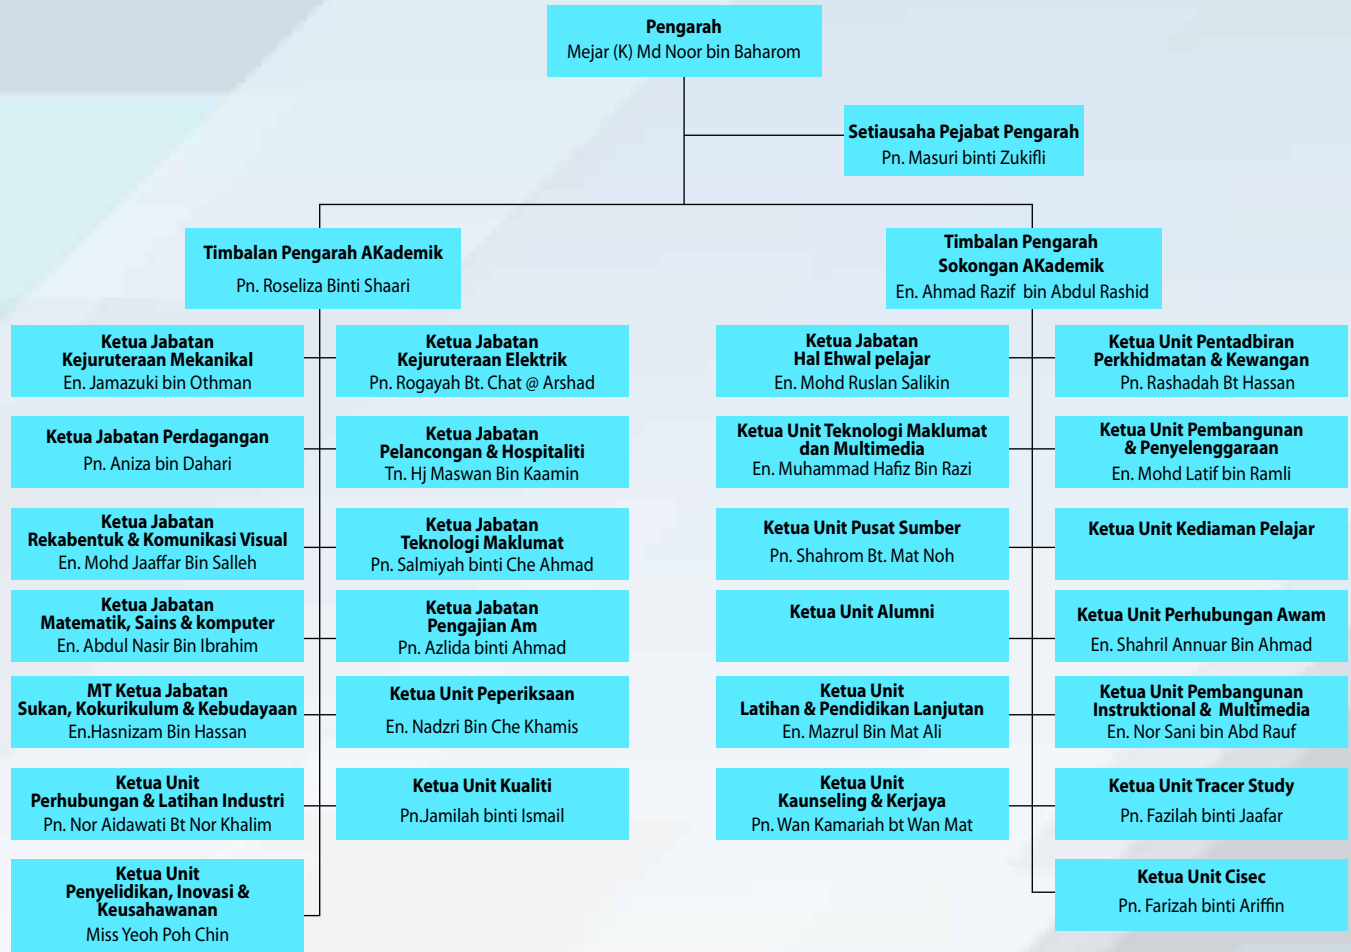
Pengarah
Mejar (K) Md Noor bin Baharom

Setiausaha Pejabat Pengarah
Pn. Masuri binti Zukifli

Timbalan Pengarah AKademik
Pn. Roseliza Binti Shaari

Timbalan Pengarah Sokongan AKademik
En. Ahmad Razif bin Abdul Rashid

Ketua Jabatan Kejuruteraan Mekanikal
En. Jamazuki bin Othman

Ketua Jabatan Kejuruteraan Elektrik
Pn. Rogayah Bt. Chat @ Arshad

Ketua Jabatan Perdagangan
Pn. Aniza bin Dahari

Ketua Jabatan Pelancongan & Hospitaliti
Tn. Hj Maswan Bin Kaamin

Ketua Jabatan Rekabentuk & Komunikasi Visual
En. Mohd Jaaffar Bin Salleh

Ketua Jabatan Teknologi Maklumat
Pn. Salmiyah binti Che Ahmad

Ketua Jabatan Matematik, Sains & komputer
En. Abdul Nasir Bin Ibrahim

Ketua Jabatan Pengajian Am
Pn. Azlida binti Ahmad

MT Ketua Jabatan Sukan, Kokurikulum & Kebudayaan
En.Hasnizam Bin Hassan

Ketua Unit Peperiksaan
En. Nadzri Bin Che Khamis

Ketua Unit Perhubungan & Latihan Industri
Pn. Nor Aidawati Bt Nor Khalim

Ketua Unit Kualiti
Pn.Jamilah binti Ismail

Ketua Unit Penyelidikan, Inovasi & Keusahawanan
Miss Yeoh Poh Chin

Ketua Jabatan Hal Ehwal pelajar
En. Mohd Ruslan Salikin

Ketua Unit Pentadbiran Perkhidmatan & Kewangan
Pn. Rashadah Bt Hassan

Ketua Unit Teknologi Maklumat dan Multimedia
En. Muhammad Hafiz Bin Razi

Ketua Unit Pembangunan & Penyelenggaraan
En. Mohd Latif bin Ramli

Ketua Unit Pusat Sumber
Pn. Shahrom Bt. Mat Noh

Ketua Unit Kediaman Pelajar

Ketua Unit Alumni

Ketua Unit Perhubungan Awam
En. Shahril Annuar Bin Ahmad

Ketua Unit Latihan & Pendidikan Lanjutan
En. Mazrul Bin Mat Ali

Ketua Unit Pembangunan Instruktional & Multimedia
En. Nor Sani bin Abd Rauf

Ketua Unit Kaunseling & Kerjaya
Pn. Wan Kamariah bt Wan Mat

Ketua Unit Tracer Study
Pn. Fazilah binti Jaafar

Ketua Unit Cisec
Pn. Farizah binti Ariffin